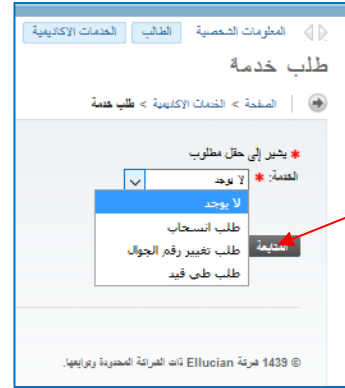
المعلومات الشخصية | الطالب | الخدمات الاكاديمية

طلب خدمة

الصفحة > الخدمات الإكاديمية > طلب خدمة

* يشير إلى حقل مطلوب

الخدمة: * لا يوجد

لا يوجد
طلب انسحاب
طلب تغيير رقم الجوال
طلب طي قيد

المتابعة

© 1439 شركة Ellucian ذات الشراكة المحدودة وتوابعها.